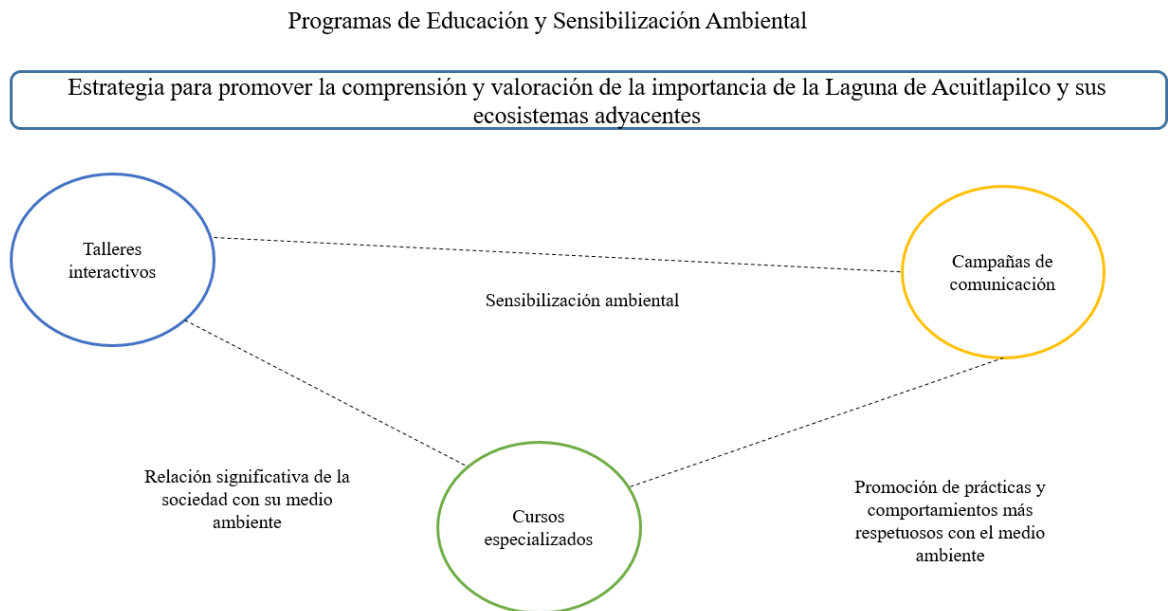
Programas de Educación y Sensibilización Ambiental

Estrategia para promover la comprensión y valoración de la importancia de la Laguna de Acuitlapilco y sus ecosistemas adyacentes

Talleres interactivos

Campañas de comunicación

Sensibilización ambiental

Relación significativa de la sociedad con su medio ambiente

Cursos especializados

Promoción de prácticas y comportamientos más respetuosos con el medio ambiente